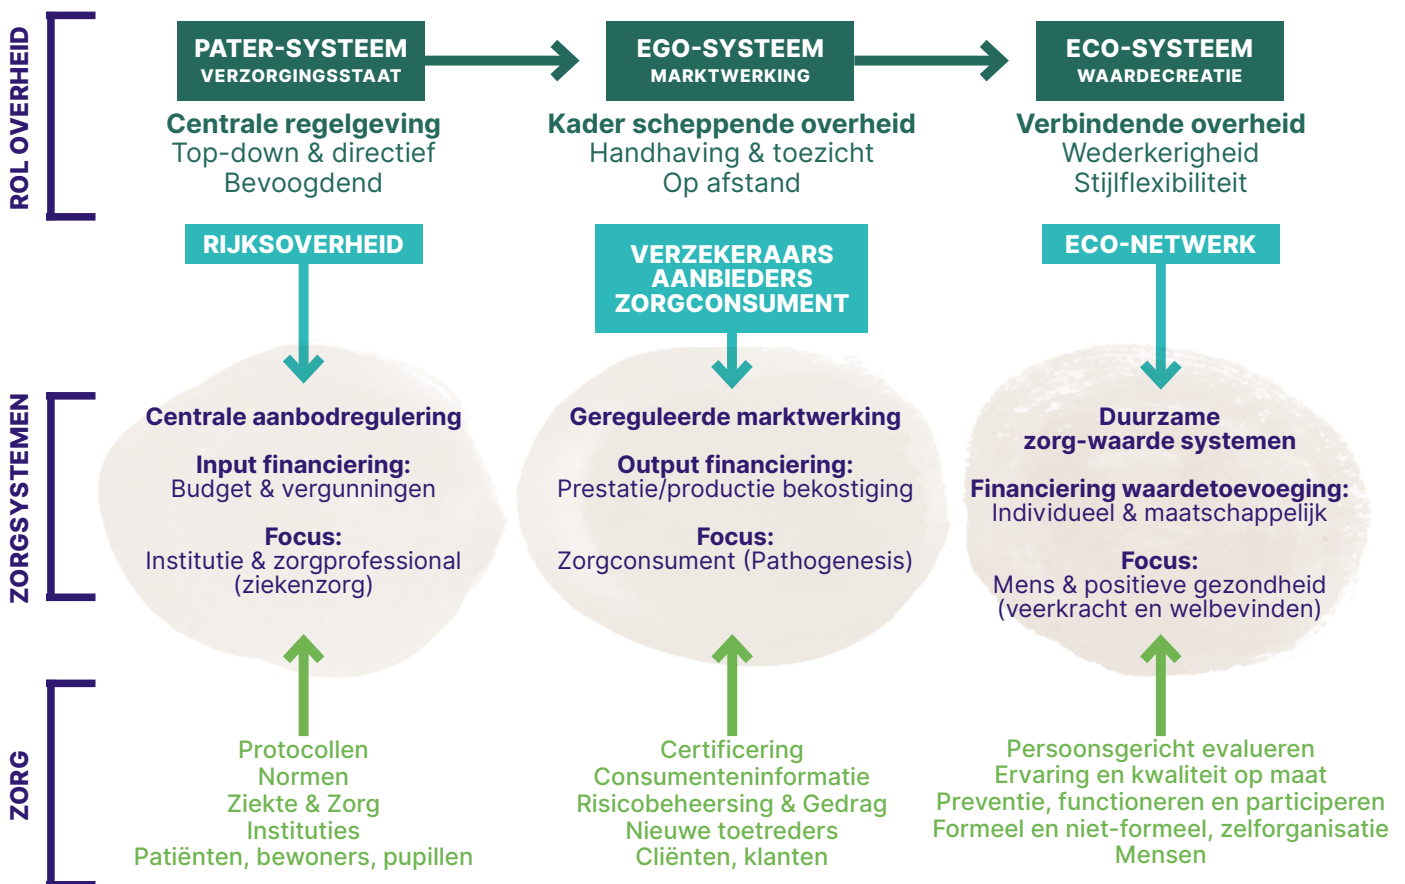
ROL OVERHEID

PATER-SYSTEEM
VERZORGINGSSTAAT

EGO-SYSTEEM
MARKTWERKING

ECO-SYSTEEM
WAARDECREATIE

Centrale regelgeving
Top-down & directief
Bevoogdend

Kader scheppende overheid
Handhaving & toezicht
Op afstand

Verbindende overheid
Wederkerigheid
Stijlflexibiliteit

RIJKSOVERHEID

VERZEKERAARS
AANBIEDERS
ZORGCONSUMENT

ECO-NETWERK

ZORGSYSTEMEN

Centrale aanbodregulering

Input financiering:
Budget & vergunningen

Focus:
Institutie & zorgprofessional (ziekenzorg)

Gereguleerde marktwerking

Output financiering:
Prestatie/productie bekostiging

Focus:
Zorgconsument (Pathogenesis)

Duurzame zorg-waarde systemen

Financiering waardetoevoeging:
Individueel & maatschappelijk

Focus:
Mens & positieve gezondheid (veerkracht en welbevinden)

ZORG

Protocollen
Normen
Ziekte & Zorg
Instituties
Patiënten, bewoners, pupillen

Certificering
Consumenteninformatie
Risicobeheersing & Gedrag
Nieuwe toetreders
Cliënten, klanten

Persoonsgericht evalueren
Ervaring en kwaliteit op maat
Preventie, functioneren en participeren
Formeel en niet-formeel, zelforganisatie
Mensen